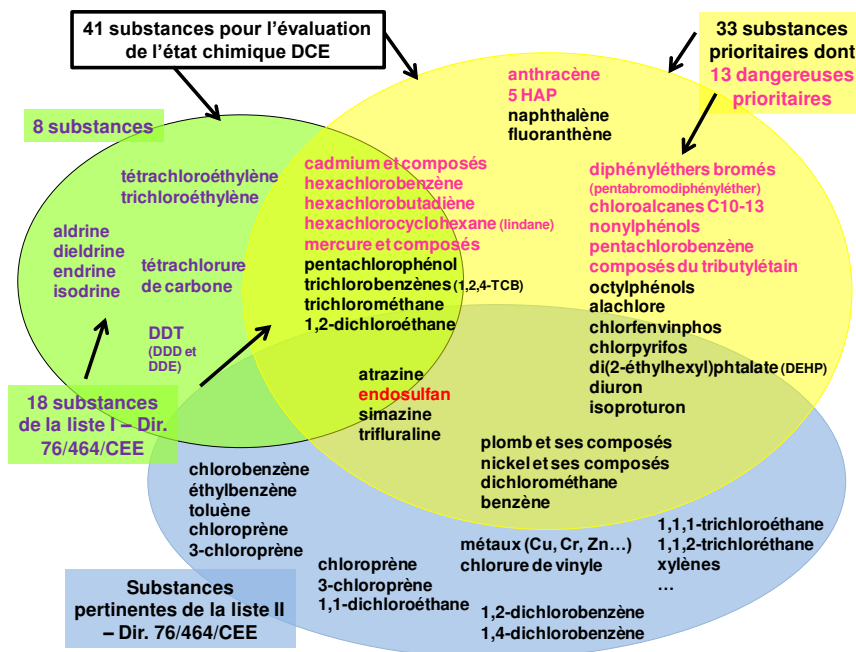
41 substances pour l'évaluation de l'état chimique DCE

33 substances prioritaires dont 13 dangereuses prioritaires

8 substances

anthracène
5 HAP
naphthalène
fluoranthène

tétrachloroéthylène
trichloroéthylène

aldrine
dieldrine
endrine
isodrine

tétrachlorure de carbone

DDT
(DDD et DDE)

cadmium et composés
hexachlorobenzène
hexachlorobutadiène
hexachlorocyclohexane (lindane)
mercure et composés
pentachlorophénol
trichlorobenzènes (1,2,4-TCB)
trichlorométhane
1,2-dichloroéthane

diphényléthers bromés
(pentabromodiphényléther)
chloroalcanes C10-13
nonylphénols
pentachlorobenzène
composés du tributylétain
octylphénols
alachlore
chlorfenvinphos
chlorpyrifos
di(2-éthylhexyl)phtalate (DEHP)
diuron
isoproturon

atrazine
endosulfan
simazine
trifluraline

18 substances de la liste I – Dir. 76/464/CEE

plomb et ses composés
nickel et ses composés
dichlorométhane
benzène

chlorobenzène
éthylbenzène
toluène
chloroprène
3-chloroprène

chloroprène
3-chloroprène
1,1-dichloroéthane

métaux (Cu, Cr, Zn…)
chlorure de vinyle

1,2-dichlorobenzène
1,4-dichlorobenzène

1,1,1-trichloroéthane
1,1,2-trichloréthane
xylènes
…

Substances pertinentes de la liste II – Dir. 76/464/CEE